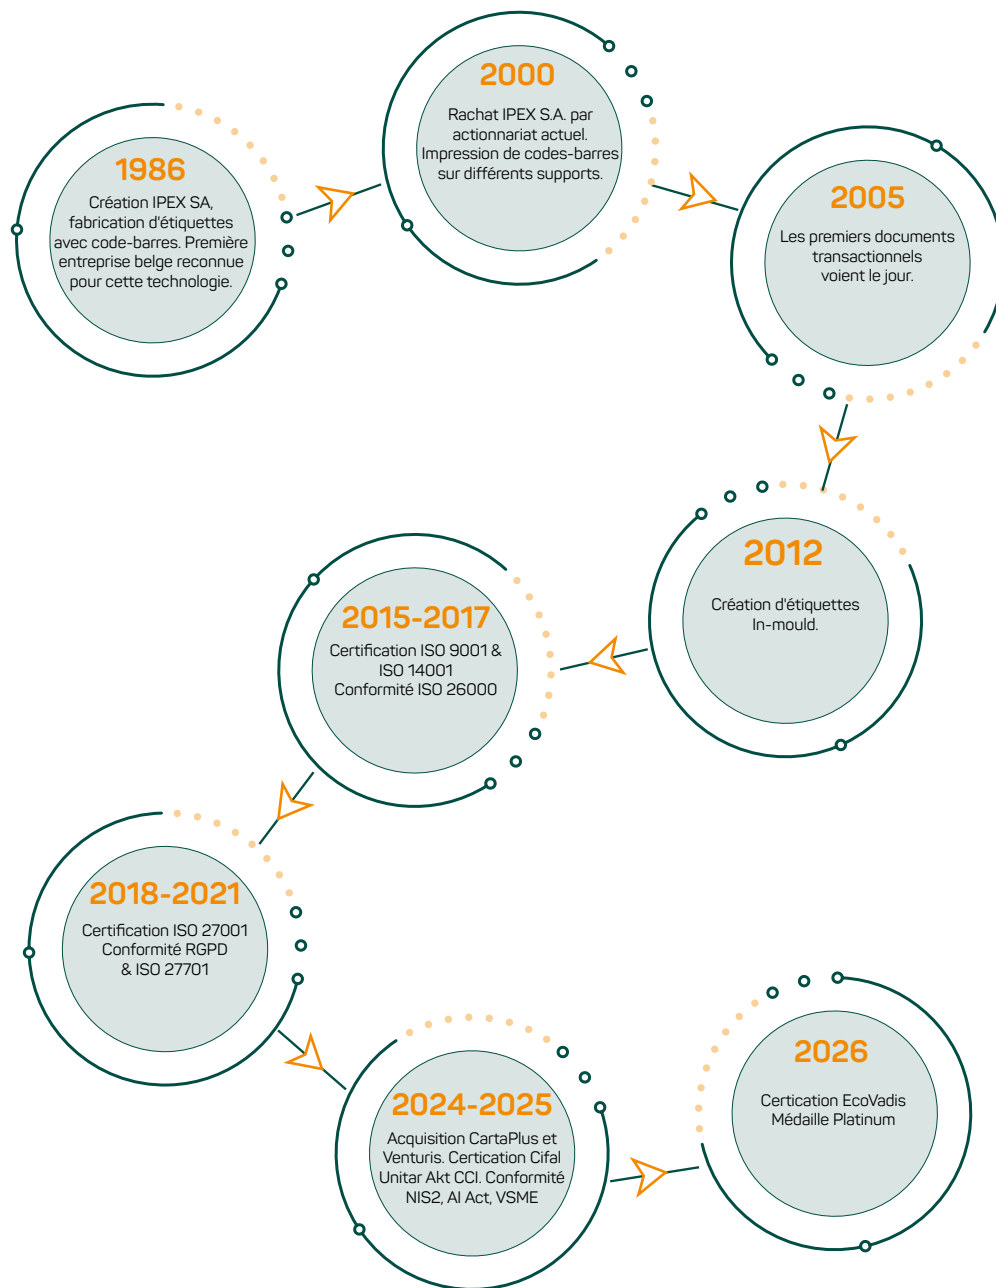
1986
Création IPEX SA, fabrication d'étiquettes avec code-barres. Première entreprise belge reconnue pour cette technologie.

2000
Rachat IPEX S.A. par actionnariat actuel. Impression de codes-barres sur différents supports.

2005
Les premiers documents transactionnels voient le jour.

2012
Création d'étiquettes In-mould.

2015-2017
Certification ISO 9001 & ISO 14001
Conformité ISO 26000

2018-2021
Certification ISO 27001
Conformité RGPD & ISO 27701

2024-2025
Acquisition CartaPlus et Venturis. Certication Cifal Unitar Akt CCI. Conformité NIS2, AI Act, VSME

2026
Certication EcoVadis Médaille Platinum